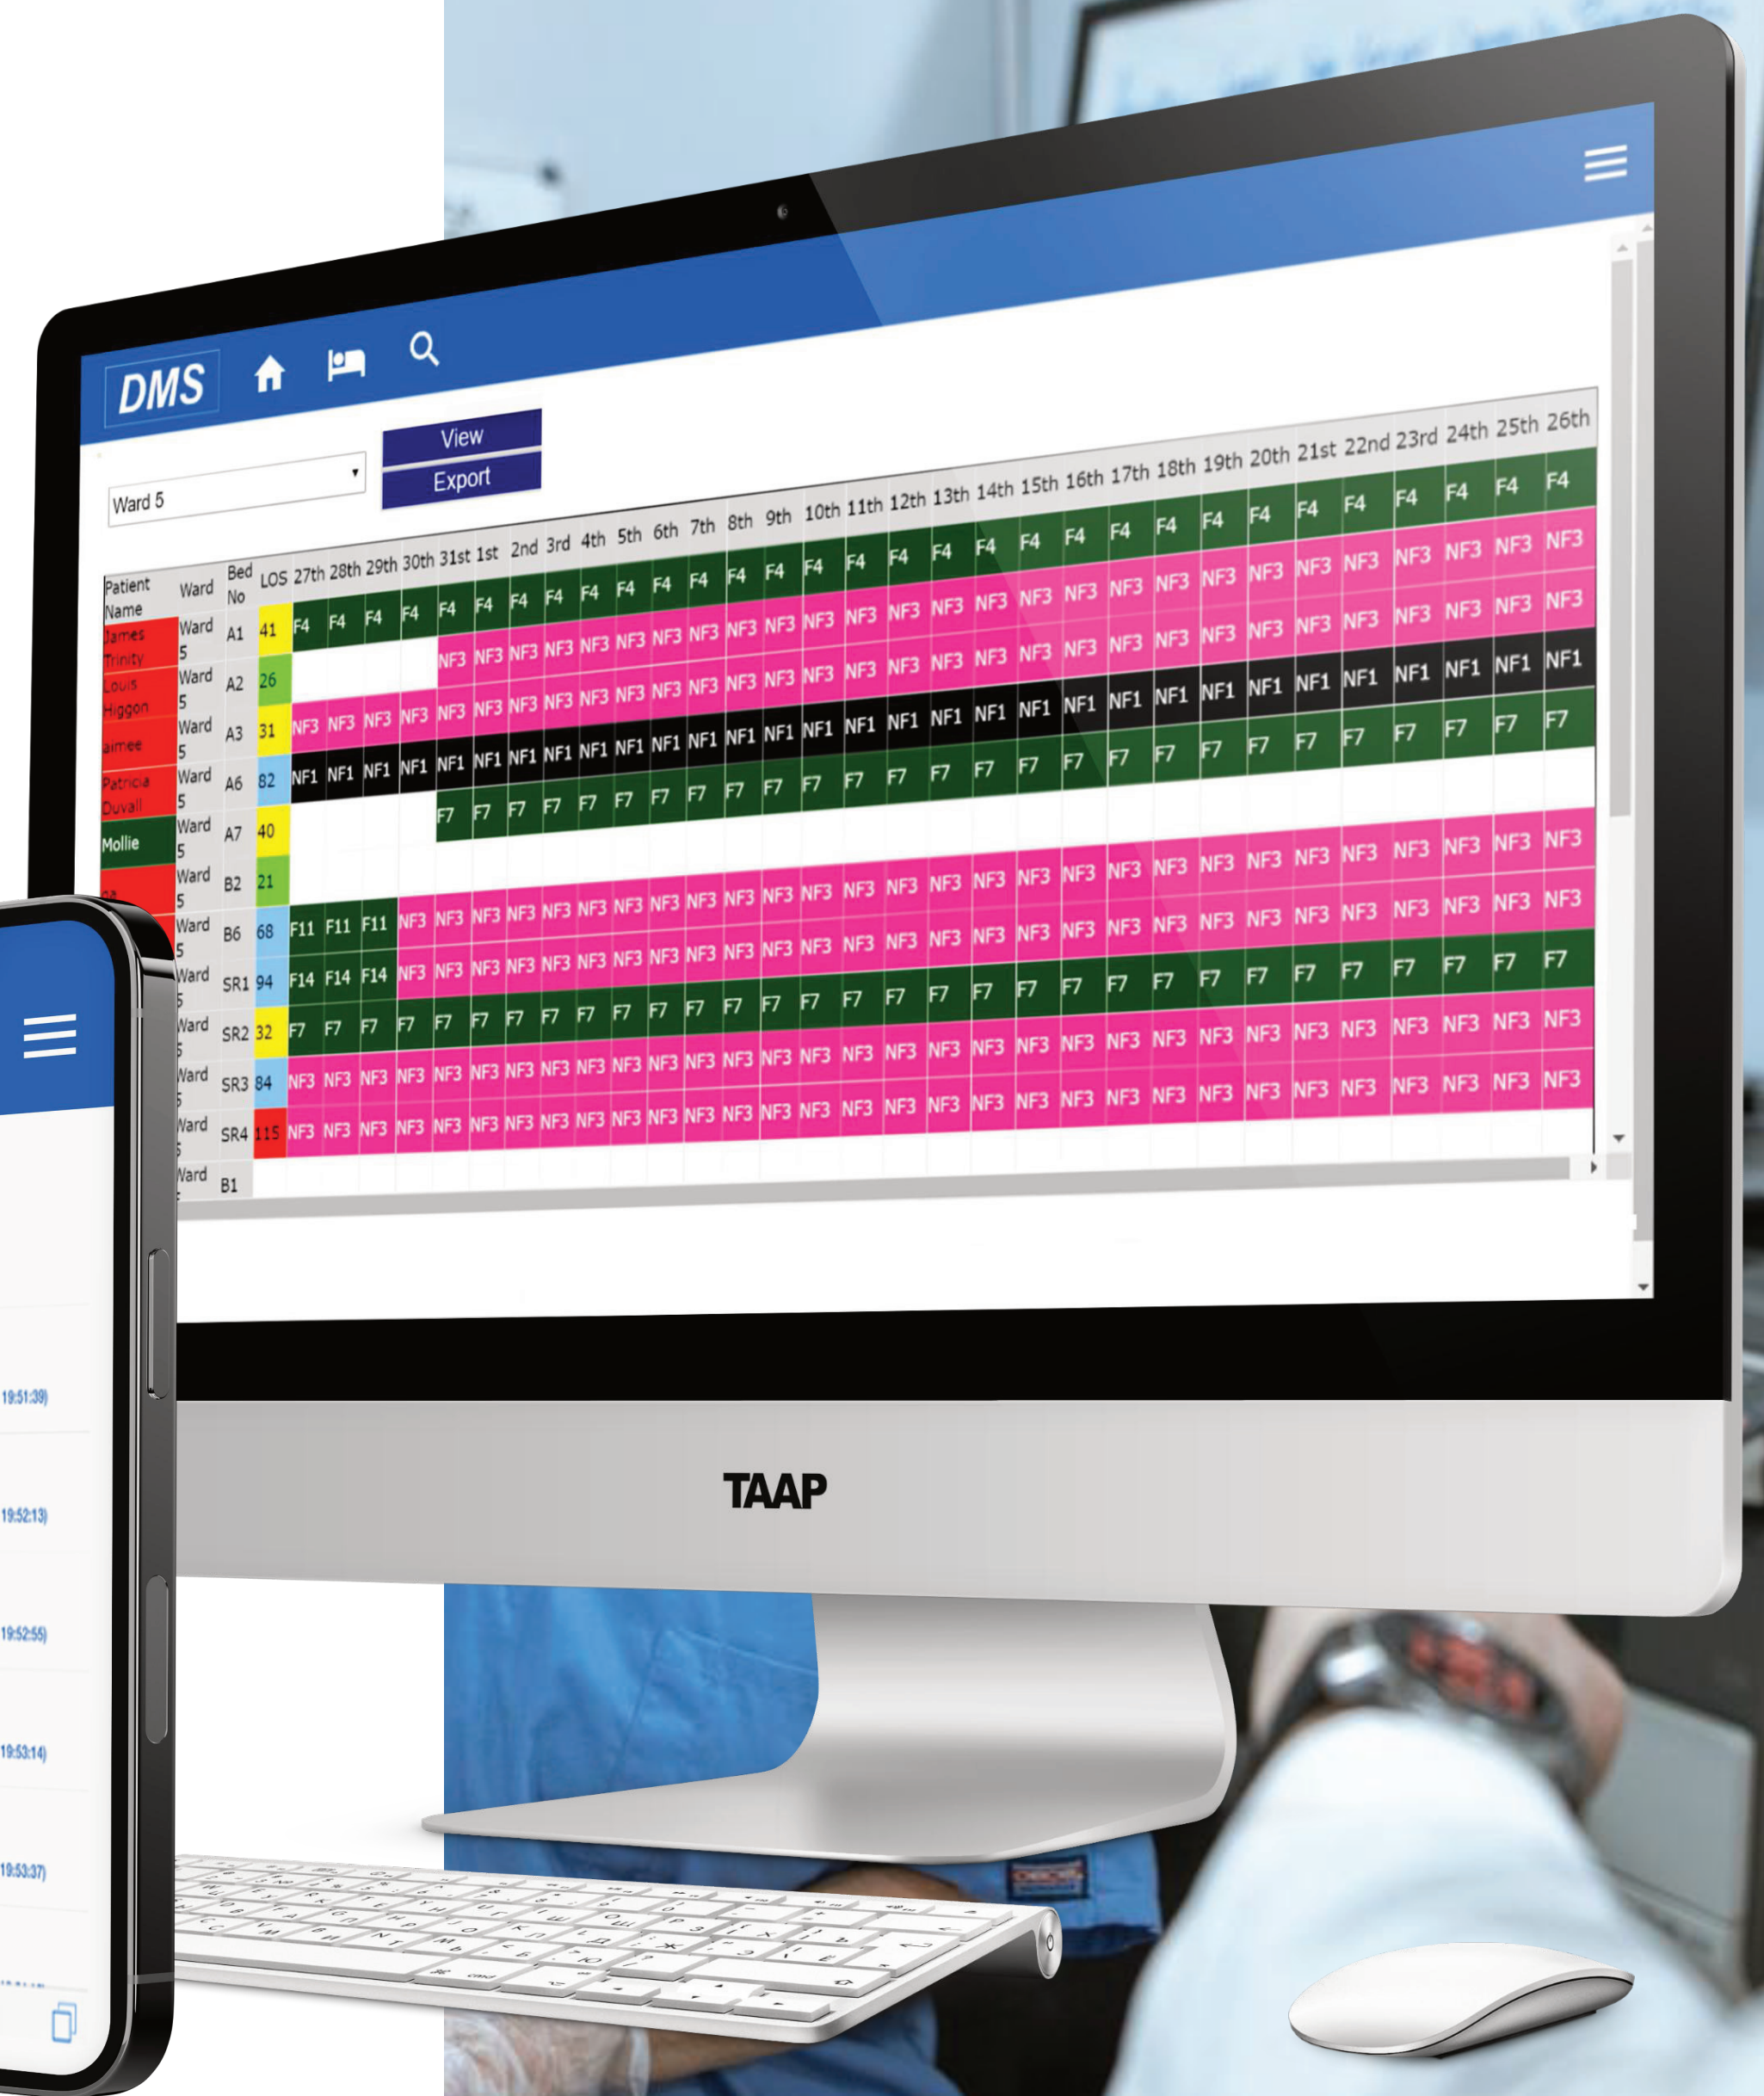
DMS

Ward 5

View

Export

| Patient Name | Ward | Bed No | LOS | 27th | 28th | 29th | 30th | 31st | 1st | 2nd | 3rd | 4th | 5th | 6th | 7th | 8th | 9th | 10th | 11th | 12th | 13th | 14th | 15th | 16th | 17th | 18th | 19th | 20th | 21st | 22nd | 23rd | 24th | 25th | 26th |
|---|---|---|---|---|---|---|---|---|---|---|---|---|---|---|---|---|---|---|---|---|---|---|---|---|---|---|---|---|---|---|---|---|---|---|
| James Trinity | Ward 5 | A1 | 41 | F4 | F4 | F4 | F4 | F4 | F4 | F4 | F4 | F4 | F4 | F4 | F4 | F4 | F4 | F4 | F4 | F4 | F4 | F4 | F4 | F4 | F4 | F4 | F4 | F4 | F4 | F4 | F4 | F4 | F4 | F4 |
| Louis Higgon | Ward 5 | A2 | 26 | | | | | NF3 | NF3 | NF3 | NF3 | NF3 | NF3 | NF3 | NF3 | NF3 | NF3 | NF3 | NF3 | NF3 | NF3 | NF3 | NF3 | NF3 | NF3 | NF3 | NF3 | NF3 | NF3 | NF3 | NF3 | NF3 | NF3 | NF3 |
| aimee | Ward 5 | A3 | 31 | NF3 | NF3 | NF3 | NF3 | NF3 | NF3 | NF3 | NF3 | NF3 | NF3 | NF3 | NF3 | NF3 | NF3 | NF3 | NF3 | NF3 | NF3 | NF3 | NF1 | NF1 | NF1 | NF1 | NF1 | NF1 | NF1 | NF1 | NF1 | NF1 | NF1 | NF1 |
| Patricia Duvall | Ward 5 | A6 | 82 | NF1 | NF1 | NF1 | NF1 | NF1 | NF1 | NF1 | NF1 | NF1 | NF1 | NF1 | NF1 | NF1 | NF1 | NF1 | NF1 | NF1 | NF1 | NF1 | F7 | F7 | F7 | F7 | F7 | F7 | F7 | F7 | F7 | F7 | F7 | F7 |
| Mollie | Ward 5 | A7 | 40 | | | | | F7 | F7 | F7 | F7 | F7 | F7 | F7 | F7 | F7 | F7 | F7 | F7 | F7 | F7 | F7 | F7 | | | | | | | | | | | |
| | Ward 5 | B2 | 21 | | | | | | | | | | | | | | | | | | | | NF3 | NF3 | NF3 | NF3 | NF3 | NF3 | NF3 | NF3 | NF3 | NF3 | NF3 | NF3 |
| | Ward 5 | B6 | 68 | F11 | F11 | F11 | NF3 | NF3 | NF3 | NF3 | NF3 | NF3 | NF3 | NF3 | NF3 | NF3 | NF3 | NF3 | NF3 | NF3 | NF3 | NF3 | NF3 | NF3 | NF3 | NF3 | NF3 | NF3 | NF3 | NF3 | NF3 | NF3 | NF3 | NF3 |
| | Ward 5 | SR1 | 94 | F14 | F14 | F14 | NF3 | NF3 | NF3 | NF3 | NF3 | NF3 | NF3 | NF3 | NF3 | NF3 | NF3 | NF3 | NF3 | NF3 | NF3 | NF3 | F7 | F7 | F7 | F7 | F7 | F7 | F7 | F7 | F7 | F7 | F7 | F7 |
| | Ward 5 | SR2 | 32 | F7 | F7 | F7 | F7 | F7 | F7 | F7 | F7 | F7 | F7 | F7 | F7 | F7 | F7 | F7 | F7 | F7 | F7 | F7 | NF3 | NF3 | NF3 | NF3 | NF3 | NF3 | NF3 | NF3 | NF3 | NF3 | NF3 | NF3 |
| | Ward 5 | SR3 | 84 | NF3 | NF3 | NF3 | NF3 | NF3 | NF3 | NF3 | NF3 | NF3 | NF3 | NF3 | NF3 | NF3 | NF3 | NF3 | NF3 | NF3 | NF3 | NF3 | NF3 | NF3 | NF3 | NF3 | NF3 | NF3 | NF3 | NF3 | NF3 | NF3 | NF3 | NF3 |
| | Ward 5 | SR4 | 115 | NF3 | NF3 | NF3 | NF3 | NF3 | NF3 | NF3 | NF3 | NF3 | NF3 | NF3 | NF3 | NF3 | NF3 | NF3 | NF3 | NF3 | NF3 | NF3 | NF3 | NF3 | NF3 | NF3 | NF3 | NF3 | NF3 | NF3 | NF3 | NF3 | NF3 | NF3 |
| | Ward | B1 | | | | | | | | | | | | | | | | | | | | | | | | | | | | | | | | |

TAAP

19:51:39)
19:52:13)
19:52:55)
19:53:14)
19:53:37)